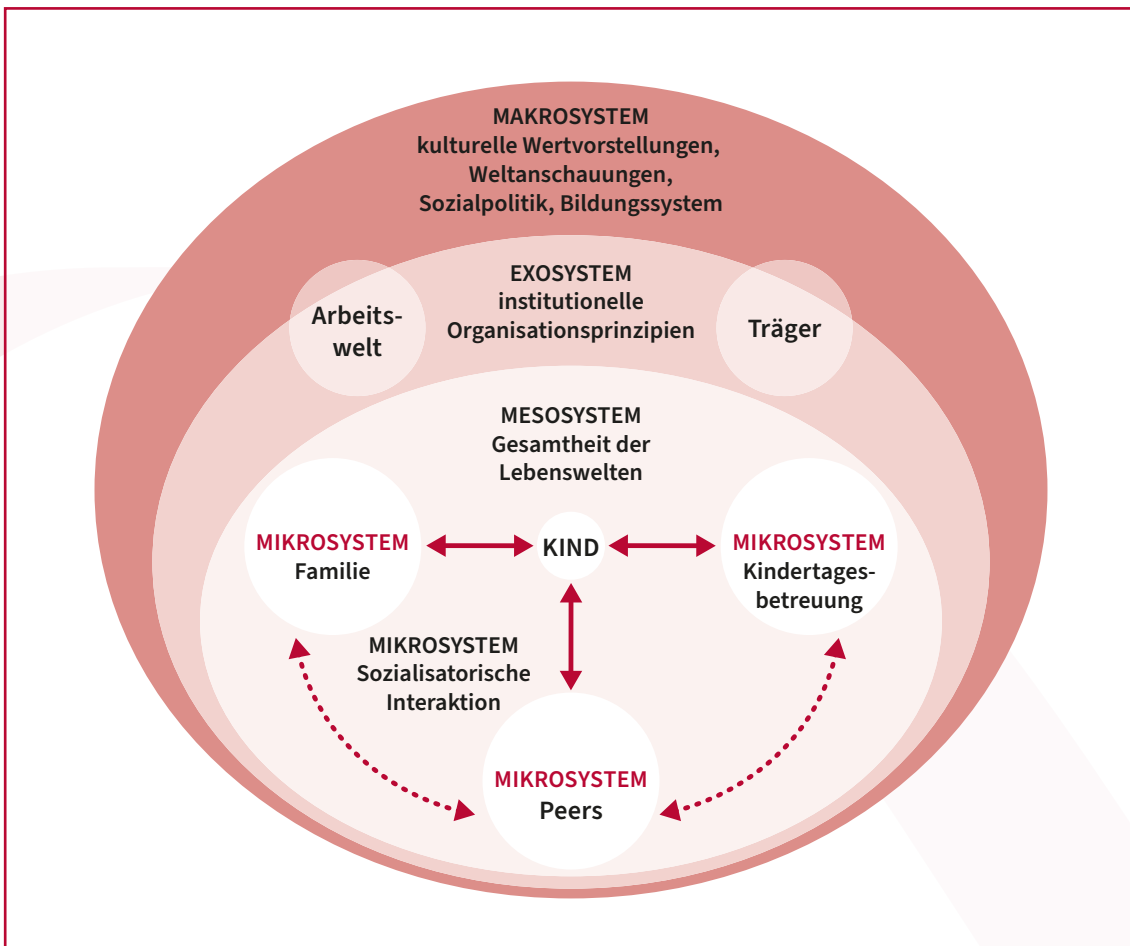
MAKROSYSTEM
kulturelle Wertvorstellungen,
Weltanschauungen,
Sozialpolitik, Bildungssystem

EXOSYSTEM
institutionelle
Organisationsprinzipien

Arbeitswelt

Träger

MESOSYSTEM
Gesamtheit der
Lebenswelten

MIKROSYSTEM
Familie

KIND

MIKROSYSTEM
Kindertagesbetreuung

MIKROSYSTEM
Sozialisatorische
Interaktion

MIKROSYSTEM
Peers